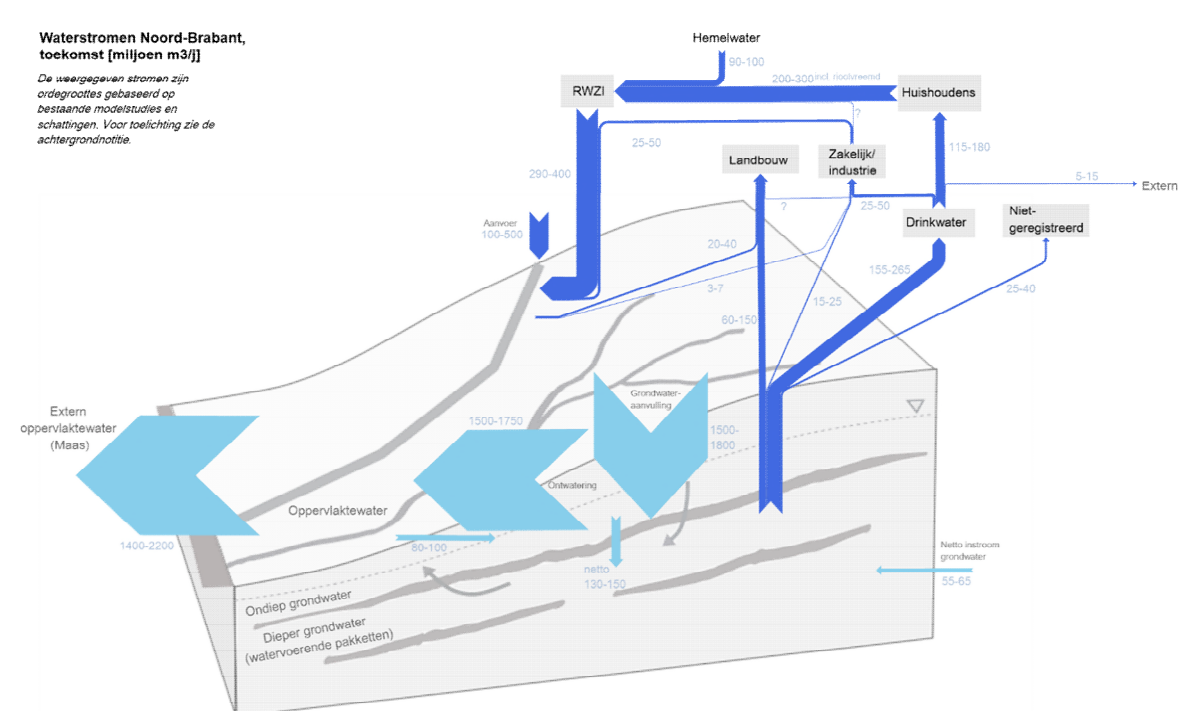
Waterstromen Noord-Brabant, toekomst [miljoen m3/j]

De weergegeven stromen zijn ordegroottes gebaseerd op bestaande modelstudies en schattingen. Voor toelichting zie de achtergrondnotitie.

Hemelwater
90-100
200-300 incl. rioolvreemd
RWZI
Huishoudens
?
25-50
Landbouw
Zakelijk/ industrie
115-180
290-400
5-15
Extern
?
25-50
Drinkwater
Niet-geregistreerd
Aanvoer 100-500
20-40
155-265
3-7
15-25
25-40
60-150
Grondwater-aanvulling
Extern oppervlaktewater (Maas)
1500-1750
1500-1800
Ontwatering
Oppervlaktewater
1400-2200
80-100
netto 130-150
Netto instroom grondwater
55-65
Ondiep grondwater
Dieper grondwater (watervoerende pakketten)